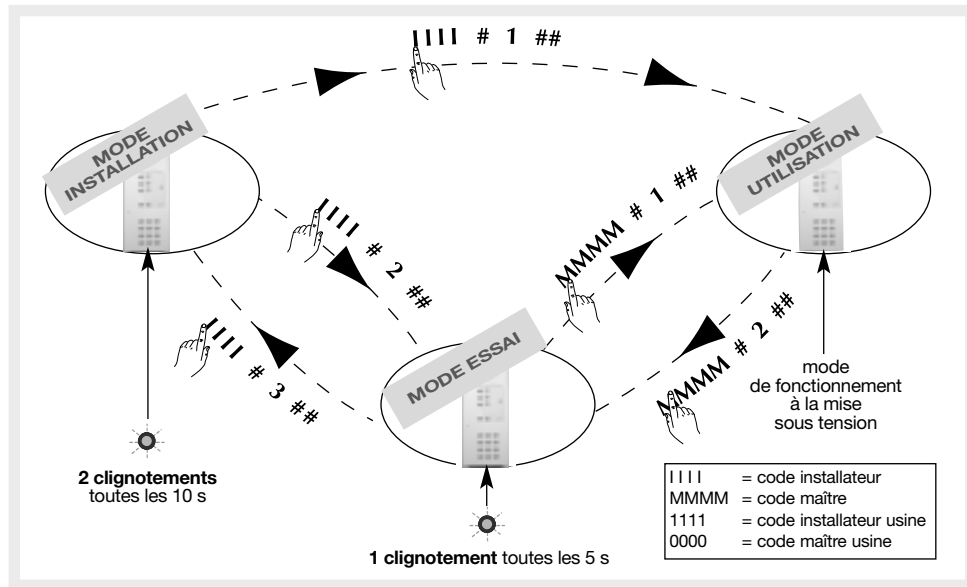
IIII # 1 ##

MODE INSTALLATION

MODE UTILISATION

IIII # 2 ##

MMMM # 1 ##

IIII # 3 ##

MODE ESSAI

MMMM # 2 ##

mode de fonctionnement à la mise sous tension

**2 clignotements** toutes les 10 s

**1 clignotement** toutes les 5 s

| | |
|---|---|
| IIII | = code installateur |
| MMMM | = code maître |
| 1111 | = code installateur usine |
| 0000 | = code maître usine |